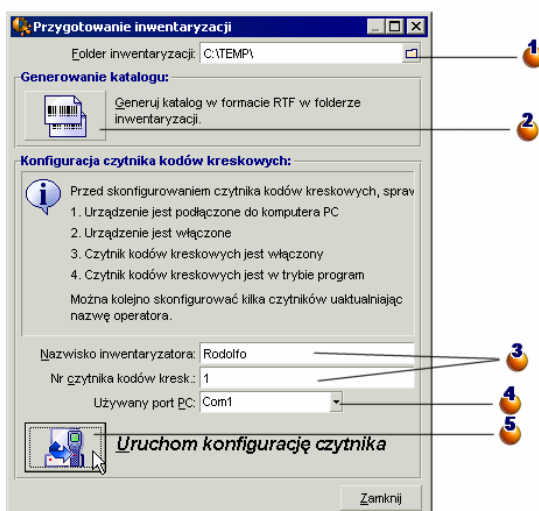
Przygotowanie inwentaryzacji

Folder inwentaryzacji: C:\TEMP\

1

Generowanie katalogu:

Generuj katalog w formacie RTF w folderze inwentaryzacji.

2

Konfiguracja czytnika kodów kreskowych:

Przed skonfigurowaniem czytnika kodów kreskowych, spraw

1. Urządzenie jest podłączone do komputera PC

2. Urządzenie jest włączone

3. Czytnik kodów kreskowych jest włączony

4. Czytnik kodów kreskowych jest w trybie program

Można kolejno skonfigurować kilka czytników uaktualniając nazwę operatora.

Nazwisko inwentaryzatora: Rodolfo

Nr czytnika kodów kresk.: 1

3

Używany port PC: Com1

4

Uruchom konfigurację czytnika

5

Zamknij